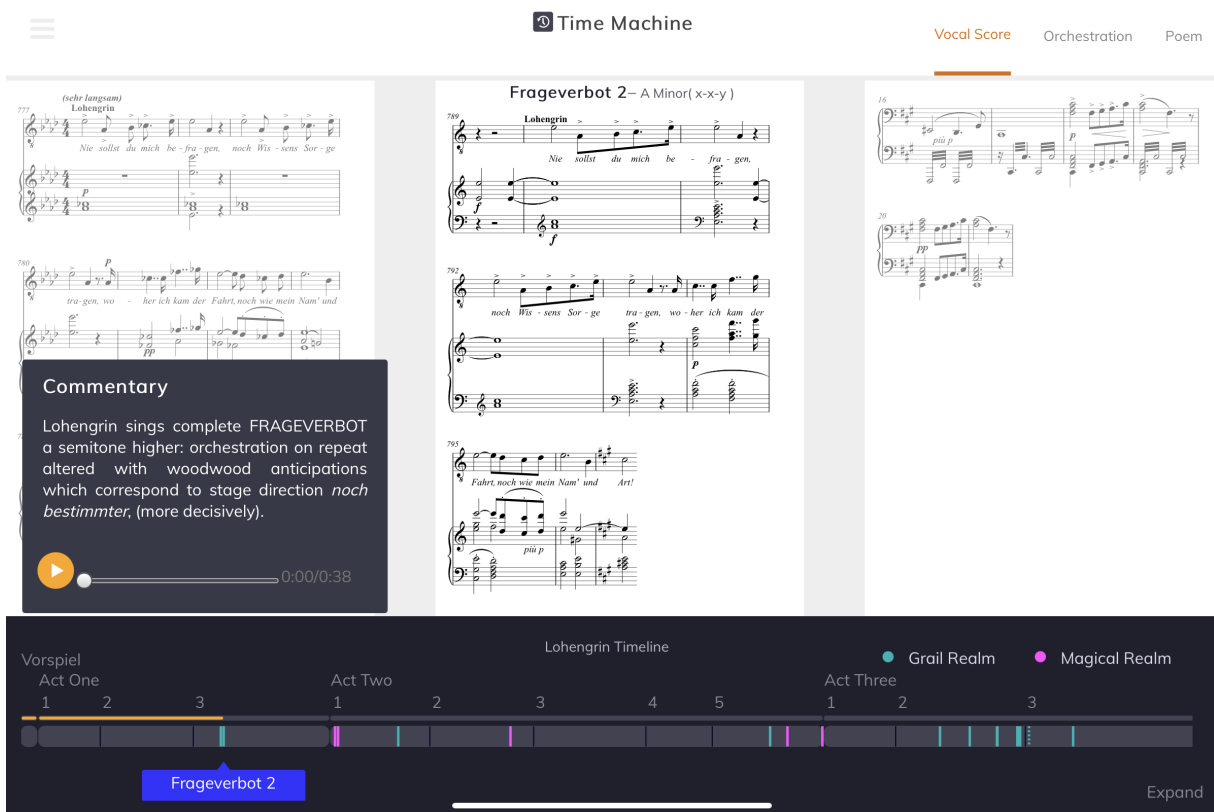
Time Machine

Vocal Score   Orchestration   Poem

(sehr langsam)
Lohengrin
777
Nie sollst du mich be - fra - gen, noch Wis - sens Sor - ge
p

780
p
tra - gen, wo - her ich kam der Fahrt, noch wie mein Nam' und
pp

Commentary

Lohengrin sings complete FRAGEVERBOT a semitone higher: orchestration on repeat altered with woodwood anticipations which correspond to stage direction *noch bestimmter*, (more decisively).

0:00/0:38

Frageverbot 2– A Minor( x-x-y )

789
Lohengrin
Nie sollst du mich be - fra - gen,
f
f

792
noch Wis - sens Sor - ge tra - gen, wo - her ich kam der
p

795
Fahrt, noch wie mein Nam' und Art!
più p

16
più p
p

20
pp

Lohengrin Timeline

Grail Realm   Magical Realm

Vorspiel
Act One
1 2 3
Act Two
1 2 3 4 5
Act Three
1 2 3

Frageverbot 2

Expand